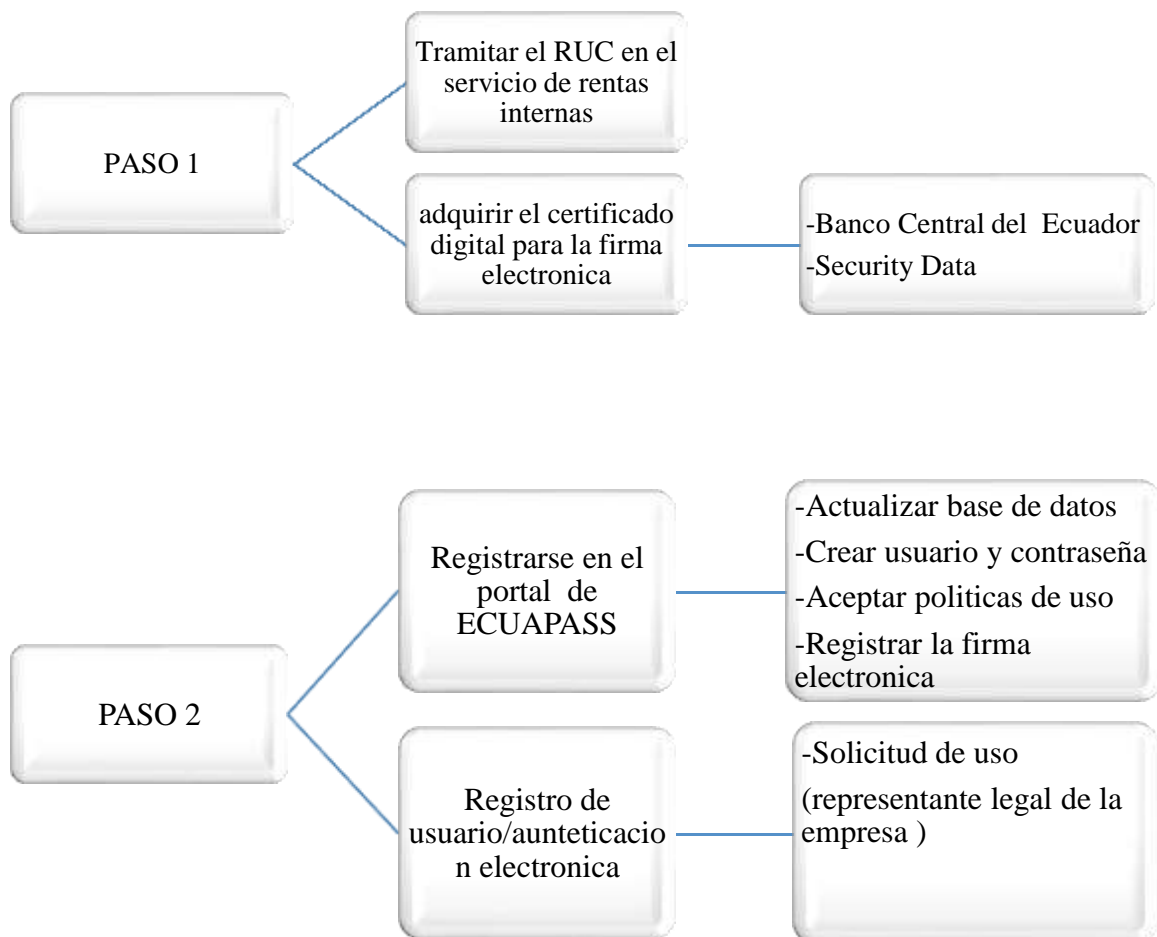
PASO 1

Tramitar el RUC en el servicio de rentas internas

adquirir el certificado digital para la firma electronica

-Banco Central del Ecuador
-Security Data

PASO 2

Registrarse en el portal de ECUAPASS

-Actualizar base de datos
-Crear usuario y contraseña
-Aceptar politicas de uso
-Registrar la firma electronica

Registro de usuario/aunteticacion electronica

-Solicitud de uso
(representante legal de la empresa )